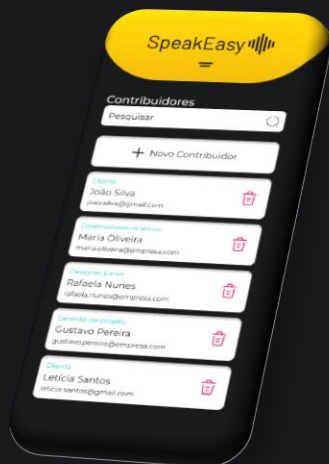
SpeakEasy

Contribuidores

Pesquisar

+ Novo Contribuidor

Cliente
João Silva
joao.silva@gmail.com

Desenvolvedora sênior
Maria Oliveira
maria.oliveira@empresa.com

Designer júnior
Rafaela Nunes
rafaela.nunes@empresa.com

Gerente de projeto
Gustavo Pereira
gustavo.pereira@empresa.com

Cliente
Letícia Santos
leticia.santos@gmail.com